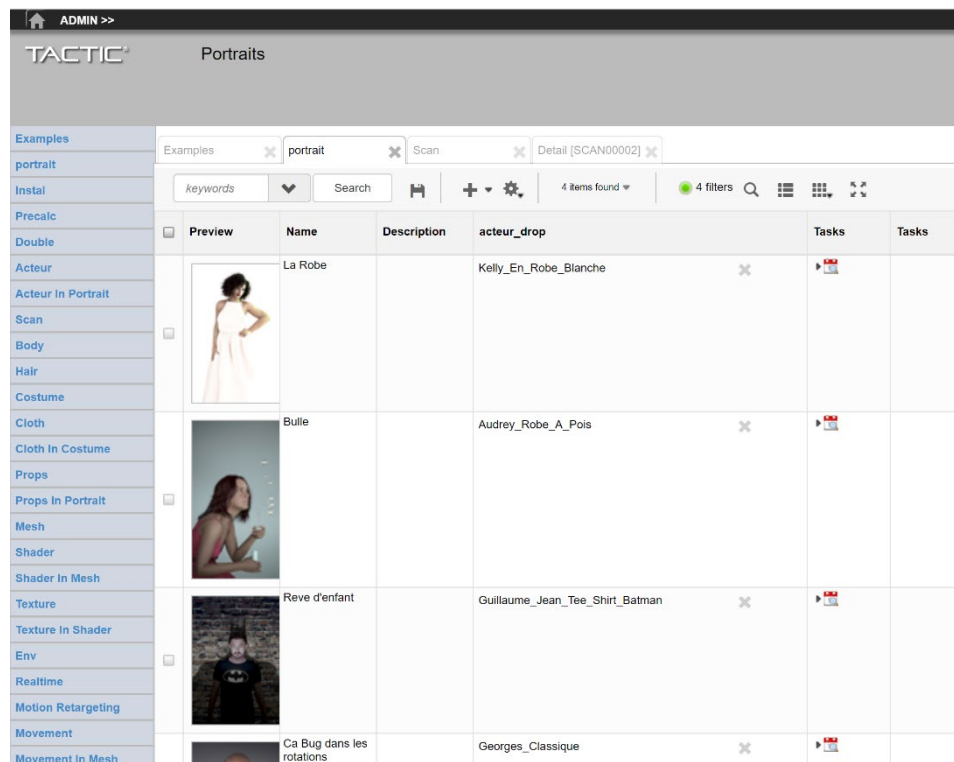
ADMIN >>

TACTIC

Portraits

Examples
portrait
Instal
Precalc
Double
Acteur
Acteur In Portrait
Scan
Body
Hair
Costume
Cloth
Cloth In Costume
Props
Props In Portrait
Mesh
Shader
Shader In Mesh
Texture
Texture In Shader
Env
Realtime
Motion Retargeting
Movement
Movement In Mesh

Examples | portrait | Scan | Detail [SCAN00002]

keywords | Search | 4 items found | 4 filters

| | Preview | Name | Description | acteur_drop | Tasks | Tasks |
|---|---|---|---|---|---|---|
| | | La Robe | | Kelly_En_Robe_Blanche | | |
| | | Bulle | | Audrey_Robe_A_Pois | | |
| | | Reve d'enfant | | Guillaume_Jean_Tee_Shirt_Batman | | |
| | | Ca Bug dans les rotations | | Georges_Classique | | |